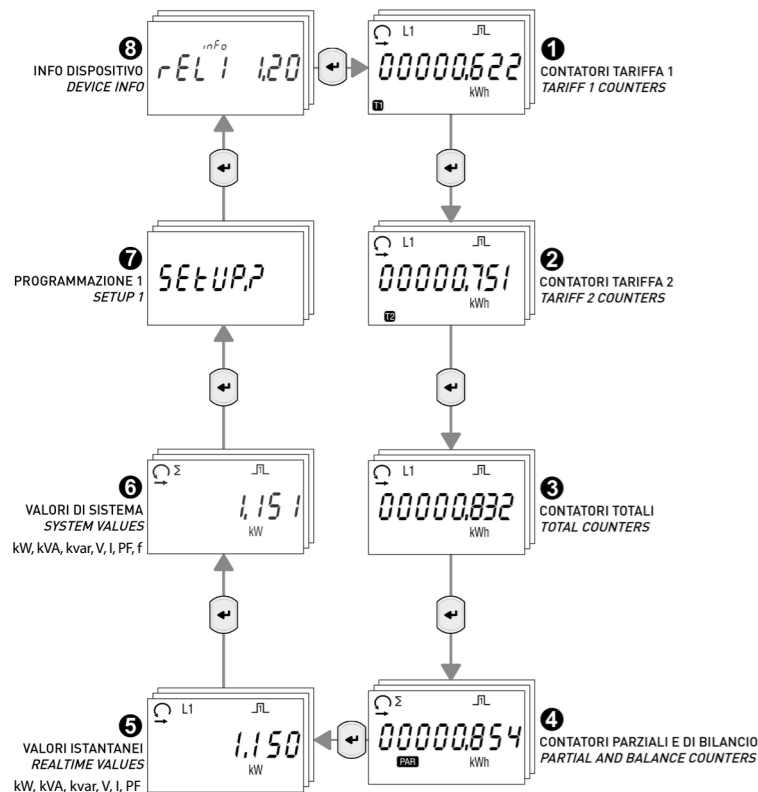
8
INFO DISPOSITIVO
DEVICE INFO
inFo
rEL1 1.20

L1
00000.622
kWh
T1
1
CONTATORI TARIFFA 1
TARIFF 1 COUNTERS

7
PROGRAMMAZIONE 1
SETUP 1
SEtUP.?

L1
00000.751
kWh
T2
2
CONTATORI TARIFFA 2
TARIFF 2 COUNTERS

6
VALORI DI SISTEMA
SYSTEM VALUES
kW, kVA, kvar, V, I, PF, f
Σ
1.151
kW

L1
00000.832
kWh
3
CONTATORI TOTALI
TOTAL COUNTERS

5
VALORI ISTANTANEI
REALTIME VALUES
kW, kVA, kvar, V, I, PF
L1
1.150
kW

Σ
00000.854
PAR
kWh
4
CONTATORI PARZIALI E DI BILANCIO
PARTIAL AND BALANCE COUNTERS